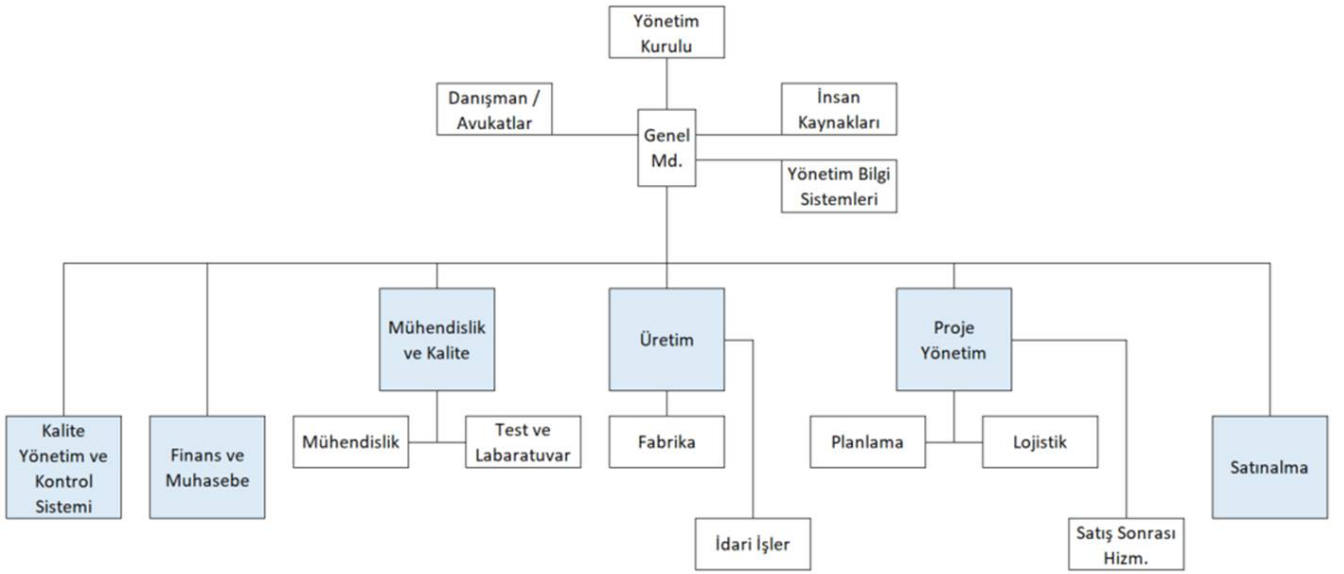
Yönetim Kurulu

Danışman / Avukatlar

Genel Md.

İnsan Kaynakları

Yönetim Bilgi Sistemleri

Mühendislik ve Kalite

Üretim

Proje Yönetim

Kalite Yönetim ve Kontrol Sistemi

Finans ve Muhasebe

Mühendislik

Test ve Labaratuvar

Fabrika

Planlama

Lojistik

Satınalma

İdari İşler

Satış Sonrası Hizm.